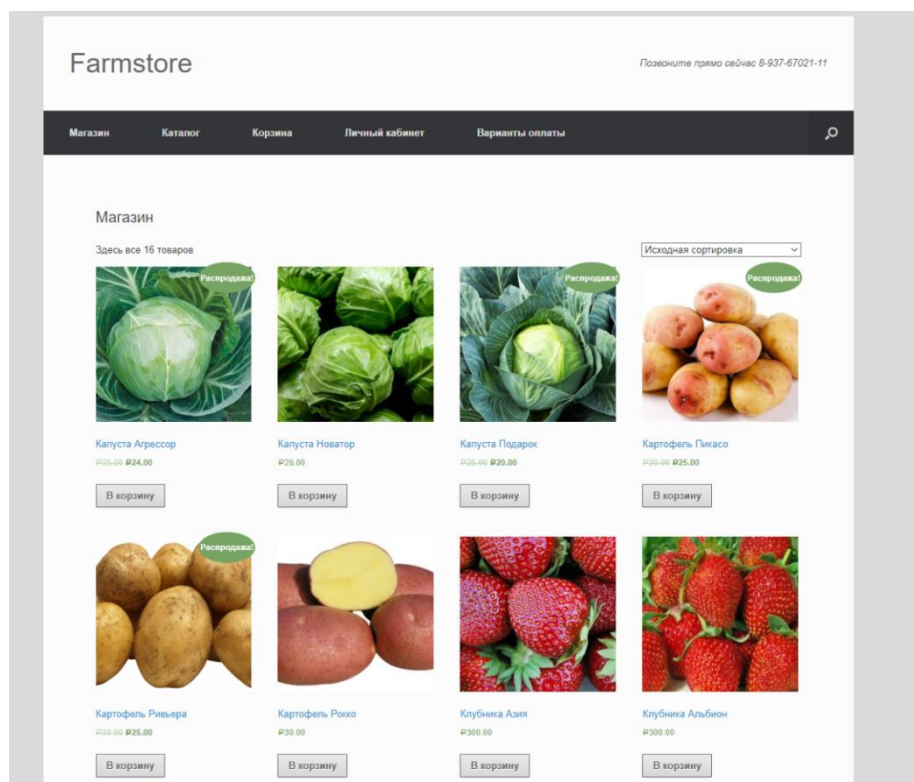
Farmstore

Позвоните прямо сейчас 8-937-67021-11

Магазин Каталог Корзина Личный кабинет Варианты оплаты

Магазин

Здесь все 16 товаров

Исходная сортировка

Распродажа!

Капуста Агрессор
₽25.00 ₽24.00
В корзину

Капуста Новатор
₽26.00
В корзину

Распродажа!

Капуста Подарок
₽25.00 ₽20.00
В корзину

Распродажа!

Картофель Пикасо
₽30.00 ₽25.00
В корзину

Распродажа!

Картофель Ривьера
₽30.00 ₽25.00
В корзину

Картофель Рокко
₽30.00
В корзину

Клубника Азия
₽300.00
В корзину

Клубника Альбион
₽300.00
В корзину